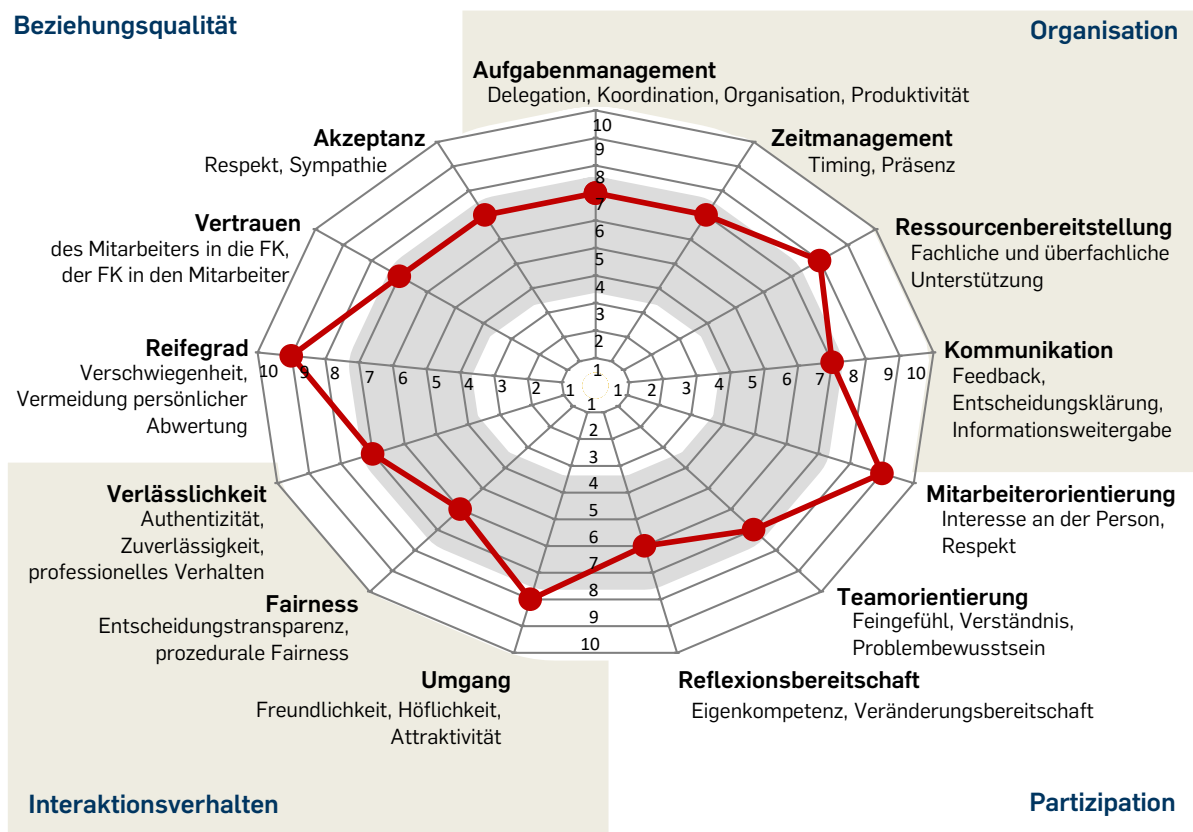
Beziehungsqualität

Organisation

Aufgabenmanagement
Delegation, Koordination, Organisation, Produktivität

Zeitmanagement
Timing, Präsenz

Ressourcenbereitstellung
Fachliche und überfachliche Unterstützung

Kommunikation
Feedback, Entscheidungsklärung, Informationsweitergabe

Mitarbeiterorientierung
Interesse an der Person, Respekt

Teamorientierung
Feingefühl, Verständnis, Problembewusstsein

Reflexionsbereitschaft
Eigenkompetenz, Veränderungsbereitschaft

Umgang
Freundlichkeit, Höflichkeit, Attraktivität

Fairness
Entscheidungstransparenz, prozedurale Fairness

Verlässlichkeit
Authentizität, Zuverlässigkeit, professionelles Verhalten

Reifegrad
Verschwiegenheit, Vermeidung persönlicher Abwertung

Vertrauen
des Mitarbeiters in die FK, der FK in den Mitarbeiter

Akzeptanz
Respekt, Sympathie

10 9 8 7 6 5 4 3 2 1
1 2 3 4 5 6 7 8 9 10
1 2 3 4 5 6 7 8 9 10
10 9 8 7 6 5 4 3 2 1

Interaktionsverhalten

Partizipation